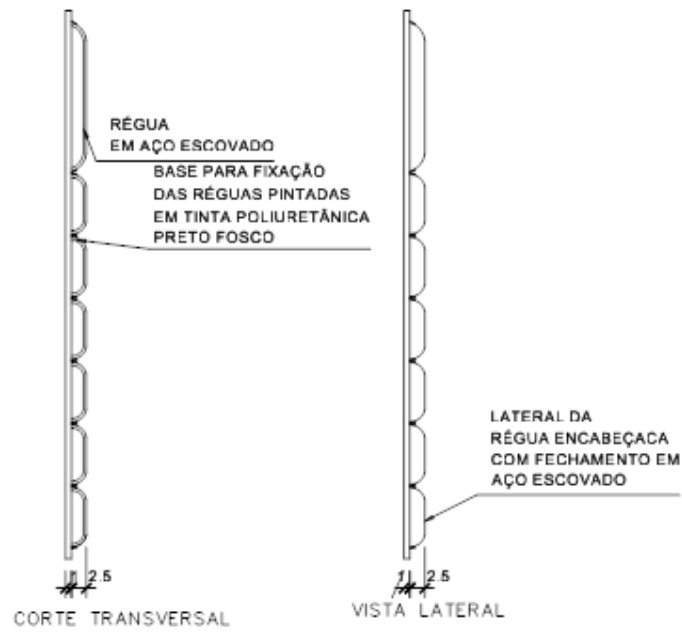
RÉGUA
EM AÇO ESCOVADO

BASE PARA FIXAÇÃO
DAS RÉGUAS PINTADAS
EM TINTA POLIURETÂNICA
PRETO FOSCO

LATERAL DA
RÉGUA ENCABEÇACA
COM FECHAMENTO EM
AÇO ESCOVADO

1 2.5
CORTE TRANSVERSAL

1 2.5
VISTA LATERAL